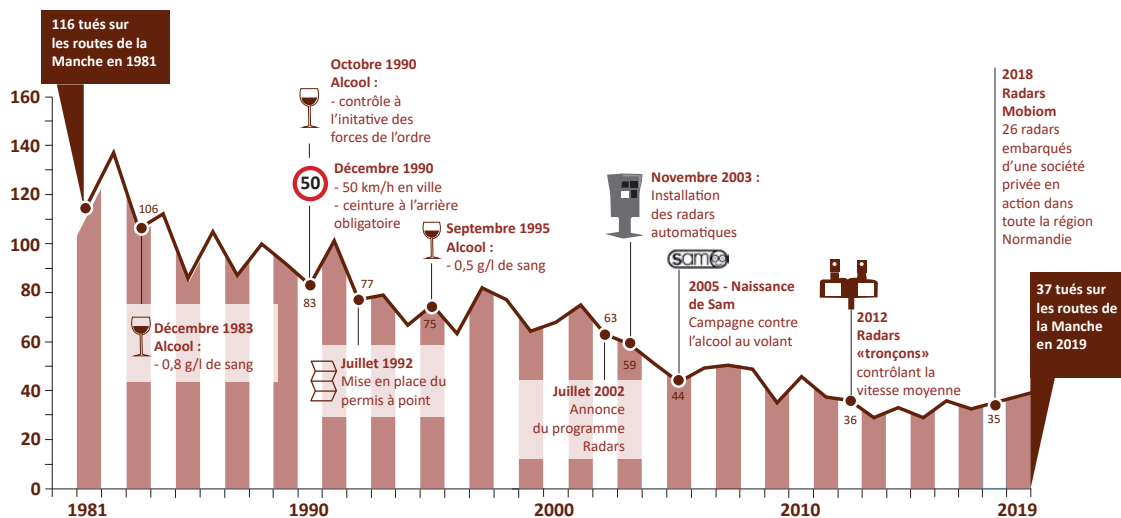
116 tués sur les routes de la Manche en 1981

160
140
120
100
80
60
40
20
0

1981
1990
2000
2010
2019

106
83
77
75
63
59
44
36
35

Octobre 1990
Alcool :
- contrôle à l'initative des forces de l'ordre

50

Décembre 1990
- 50 km/h en ville
- ceinture à l'arrière obligatoire

Septembre 1995
Alcool :
- 0,5 g/l de sang

Décembre 1983
Alcool :
- 0,8 g/l de sang

Juillet 1992
Mise en place du permis à point

Novembre 2003 :
Installation des radars automatiques

Juillet 2002
Annonce du programme Radars

sam

2005 - Naissance de Sam
Campagne contre l'alcool au volant

2012
Radars «tronçons»
contrôlant la vitesse moyenne

2018
Radars Mobiom
26 radars embarqués d'une société privée en action dans toute la région Normandie

37 tués sur les routes de la Manche en 2019